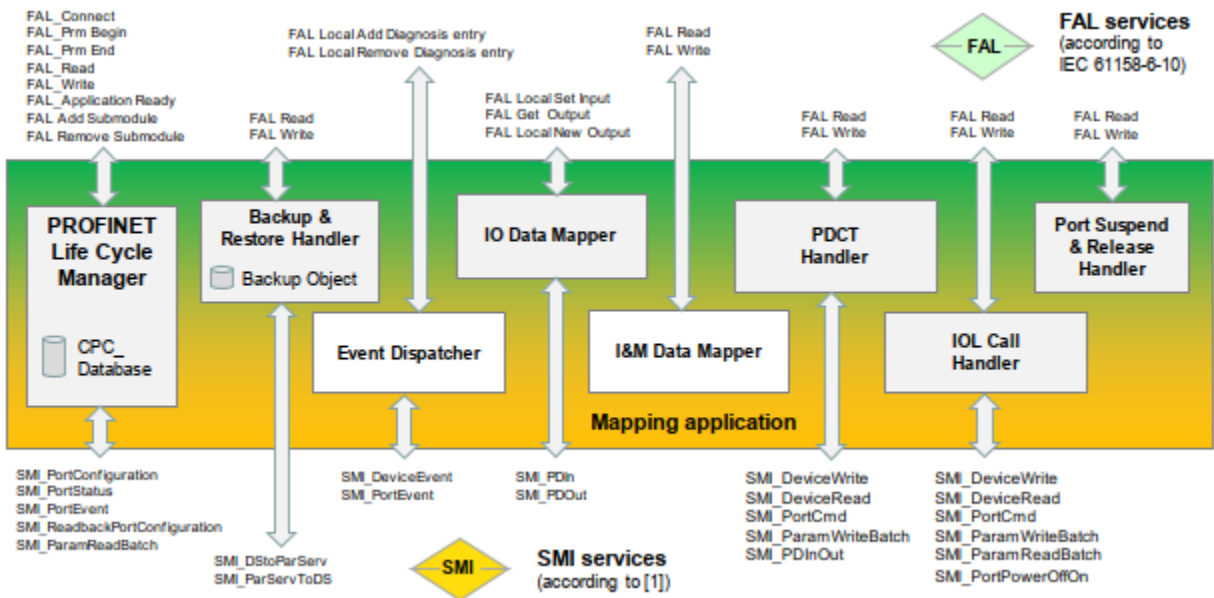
FAL_Connect
FAL_Prm Begin
FAL_Prm End
FAL_Read
FAL_Write
FAL_Application Ready
FAL Add Submodule
FAL Remove Submodule

FAL Local Add Diagnosis entry
FAL Local Remove Diagnosis entry

FAL Read
FAL Write

FAL

FAL services
(according to
IEC 61158-6-10)

FAL Read
FAL Write

FAL Local Set Input
FAL Get Output
FAL Local New Output

FAL Read
FAL Write

FAL Read
FAL Write

FAL Read
FAL Write

PROFINET
Life Cycle
Manager

CPC_
Database

Backup &
Restore Handler

Backup Object

IO Data Mapper

PDCT
Handler

Port Suspend
& Release
Handler

Event Dispatcher

I&M Data Mapper

IOL Call
Handler

Mapping application

SMI_PortConfiguration
SMI_PortStatus
SMI_PortEvent
SMI_ReadbackPortConfiguration
SMI_ParamReadBatch

SMI_DeviceEvent
SMI_PortEvent

SMI_PDIn
SMI_PDOut

SMI_DeviceWrite
SMI_DeviceRead
SMI_PortCmd
SMI_ParamWriteBatch
SMI_PDInOut

SMI_DeviceWrite
SMI_DeviceRead
SMI_PortCmd
SMI_ParamWriteBatch
SMI_ParamReadBatch
SMI_PortPowerOffOn

SMI_DStoParServ
SMI_ParServToDS

SMI

SMI services
(according to [1])